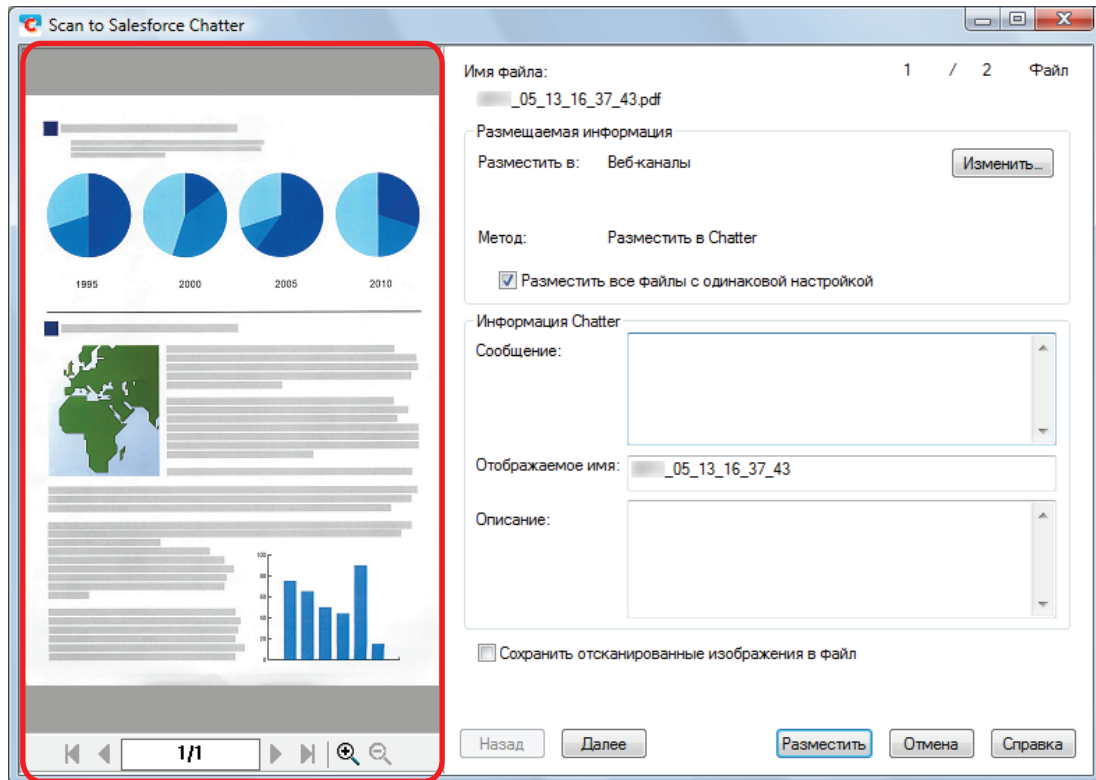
Scan to Salesforce Chatter

1995 2000 2005 2010

100
80
60
40
20
0

1/1

Имя файла: 1 / 2 Файл

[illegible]_05_13_16_37_43.pdf

Размещаемая информация

Разместить в: Веб-каналы Изменить...

Метод: Разместить в Chatter

Разместить все файлы с одинаковой настройкой

Информация Chatter

Сообщение:

Отображаемое имя: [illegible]_05_13_16_37_43

Описание:

Сохранить отсканированные изображения в файл

Назад Далее Разместить Отмена Справка